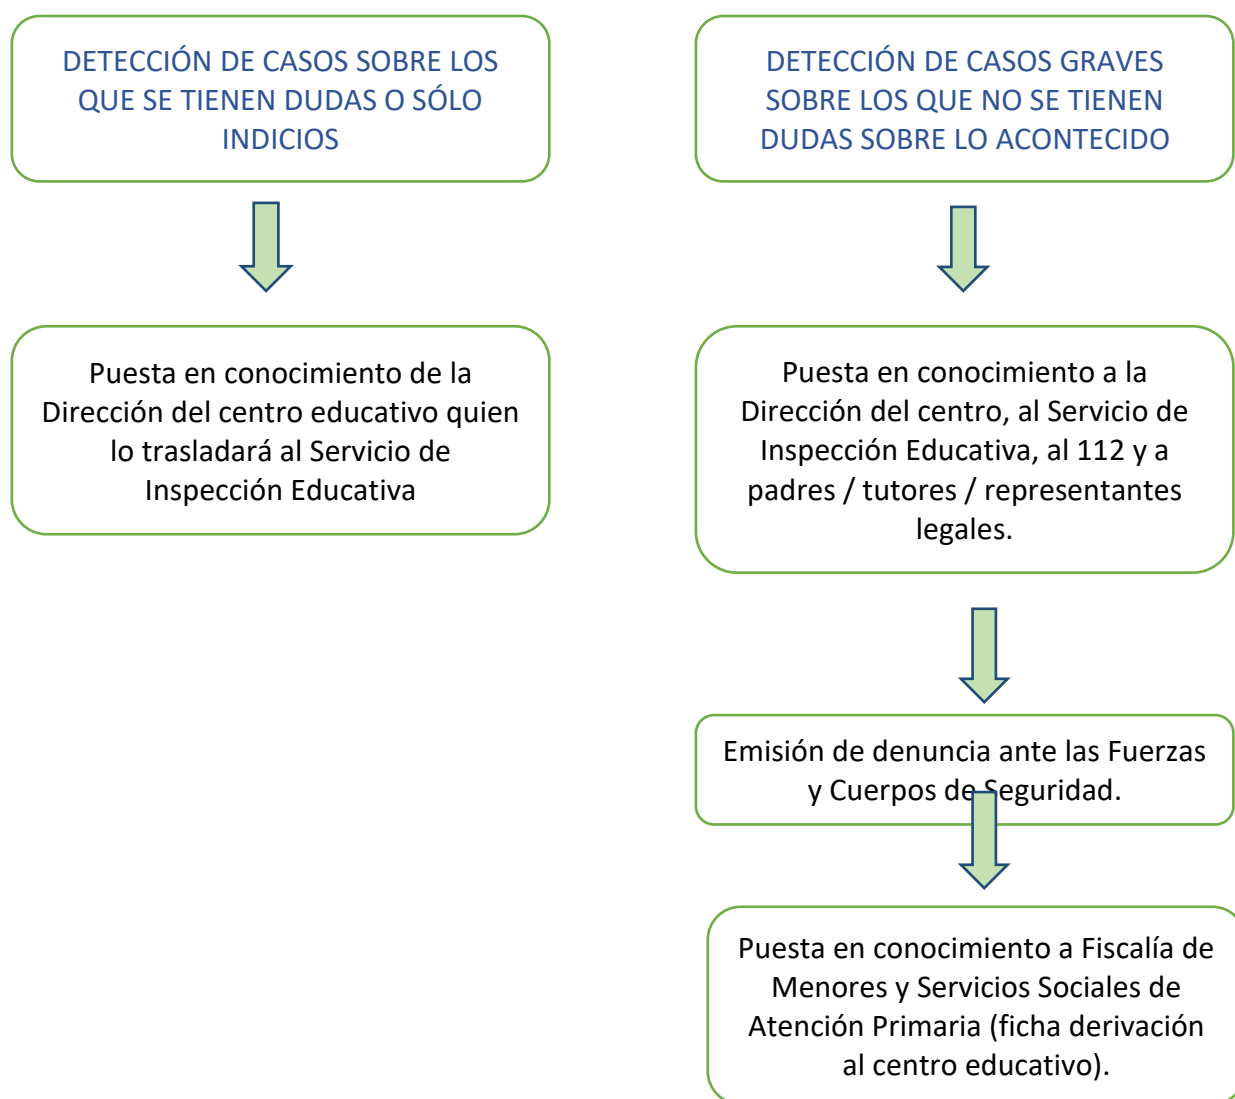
DETECCIÓN DE CASOS SOBRE LOS QUE SE TIENEN DUDAS O SÓLO INDICIOS

Puesta en conocimiento de la Dirección del centro educativo quien lo trasladará al Servicio de Inspección Educativa

DETECCIÓN DE CASOS GRAVES SOBRE LOS QUE NO SE TIENEN DUDAS SOBRE LO ACONTECIDO

Puesta en conocimiento a la Dirección del centro, al Servicio de Inspección Educativa, al 112 y a padres / tutores / representantes legales.

Emisión de denuncia ante las Fuerzas y Cuerpos de Seguridad.

Puesta en conocimiento a Fiscalía de Menores y Servicios Sociales de Atención Primaria (ficha derivación al centro educativo).